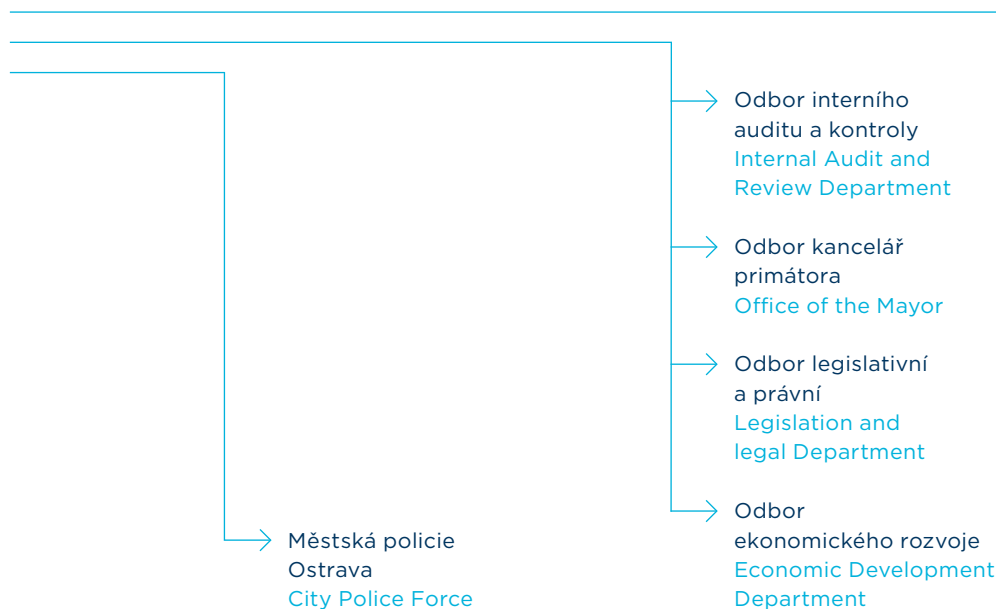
Odbor interního auditu a kontroly
Internal Audit and Review Department

Odbor kancelář primátora
Office of the Mayor

Odbor legislativní a právní
Legislation and legal Department

Odbor ekonomického rozvoje
Economic Development Department

Městská policie Ostrava
City Police Force